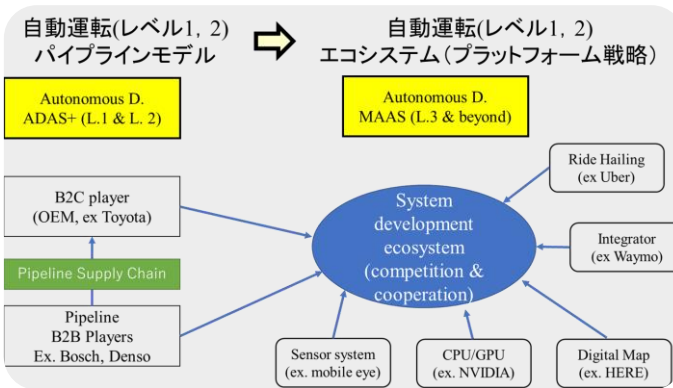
自動運転(レベル1，2)
パイプラインモデル

自動運転(レベル1，2)
エコシステム（プラットフォーム戦略）

Autonomous D.
ADAS+ (L.1 & L. 2)

Autonomous D.
MAAS (L.3 & beyond)

B2C player
(OEM, ex Toyota)

Pipeline Supply Chain

Pipeline
B2B Players
Ex. Bosch, Denso

System
development
ecosystem
(competition &
cooperation)

Ride Hailing
(ex Uber)

Integrator
(ex Waymo)

Sensor system
(ex. mobile eye)

CPU/GPU
(ex. NVIDIA)

Digital Map
(ex. HERE)